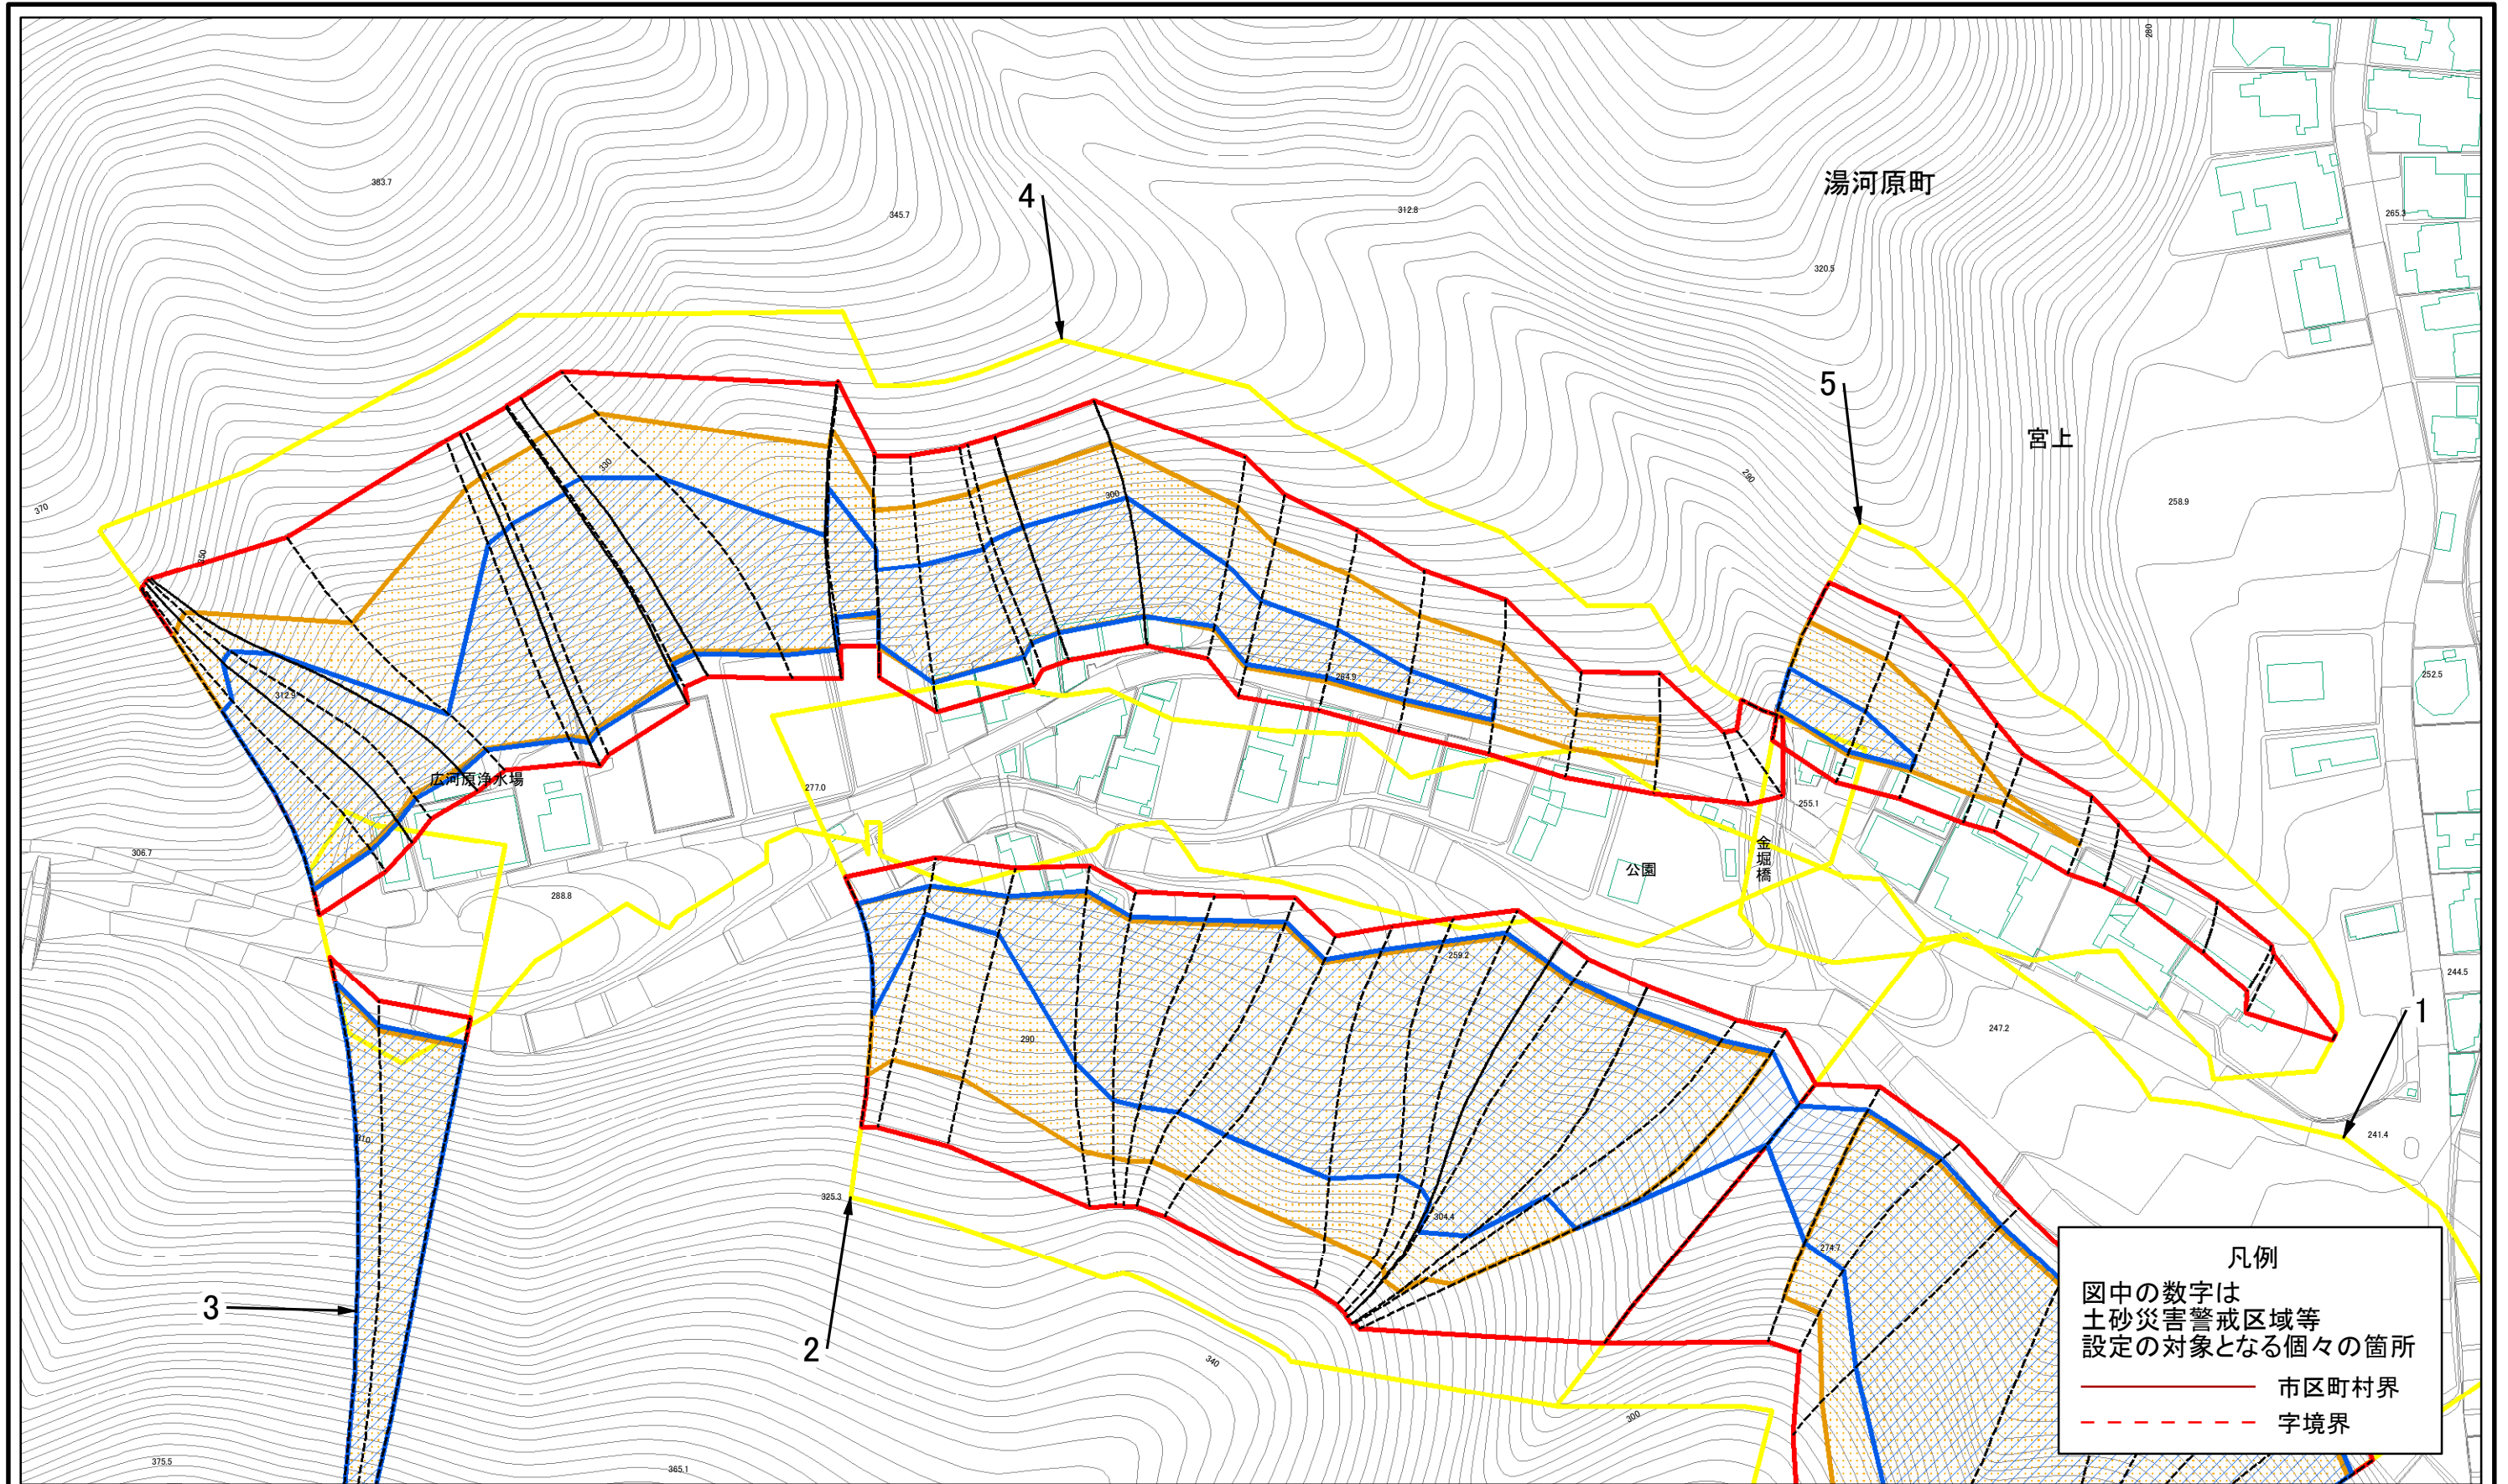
湯河原町
宮上
4
5
1
2
3
383.7
345.7
312.8
280
265.3
320.5
290
258.9
370
250
330
300
312.5
264.9
252.5
広河原浄水場
277.0
255.1
金堀橋
公園
306.7
288.8
259.2
244.5
290
247.2
241.4
310
304.4
325.3
274.7
340
300
375.5
365.1
凡例
図中の数字は
土砂災害警戒区域等
設定の対象となる個々の箇所
市区町村界
字境界